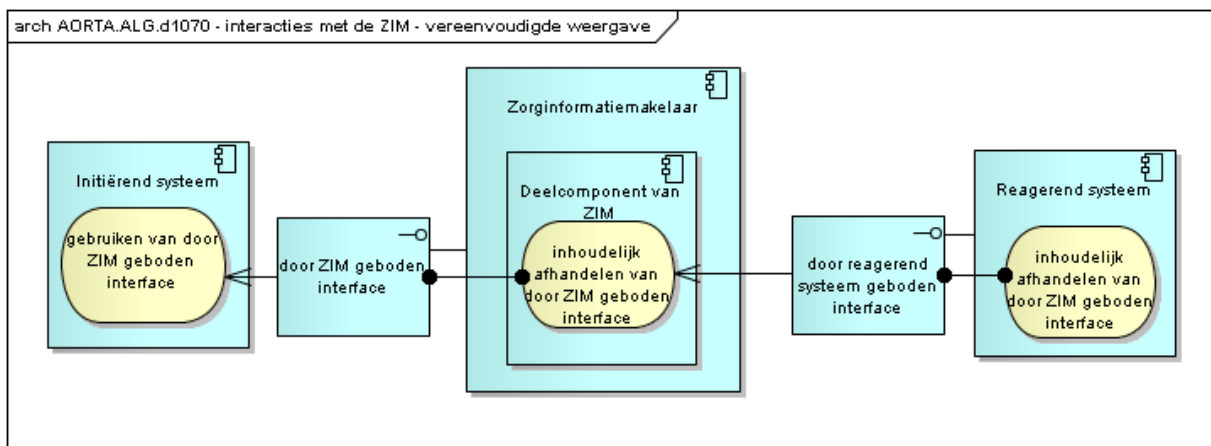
arch AORTA.ALG.d1070 - interacties met de ZIM - vereenvoudigde weergave

Initiërend systeem

gebruiken van door ZIM geboden interface

door ZIM geboden interface

Zorginformatiemakelaar

Deelcomponent van ZIM

inhoudelijk afhandelen van door ZIM geboden interface

door reagerend systeem geboden interface

Reagerend systeem

inhoudelijk afhandelen van door ZIM geboden interface